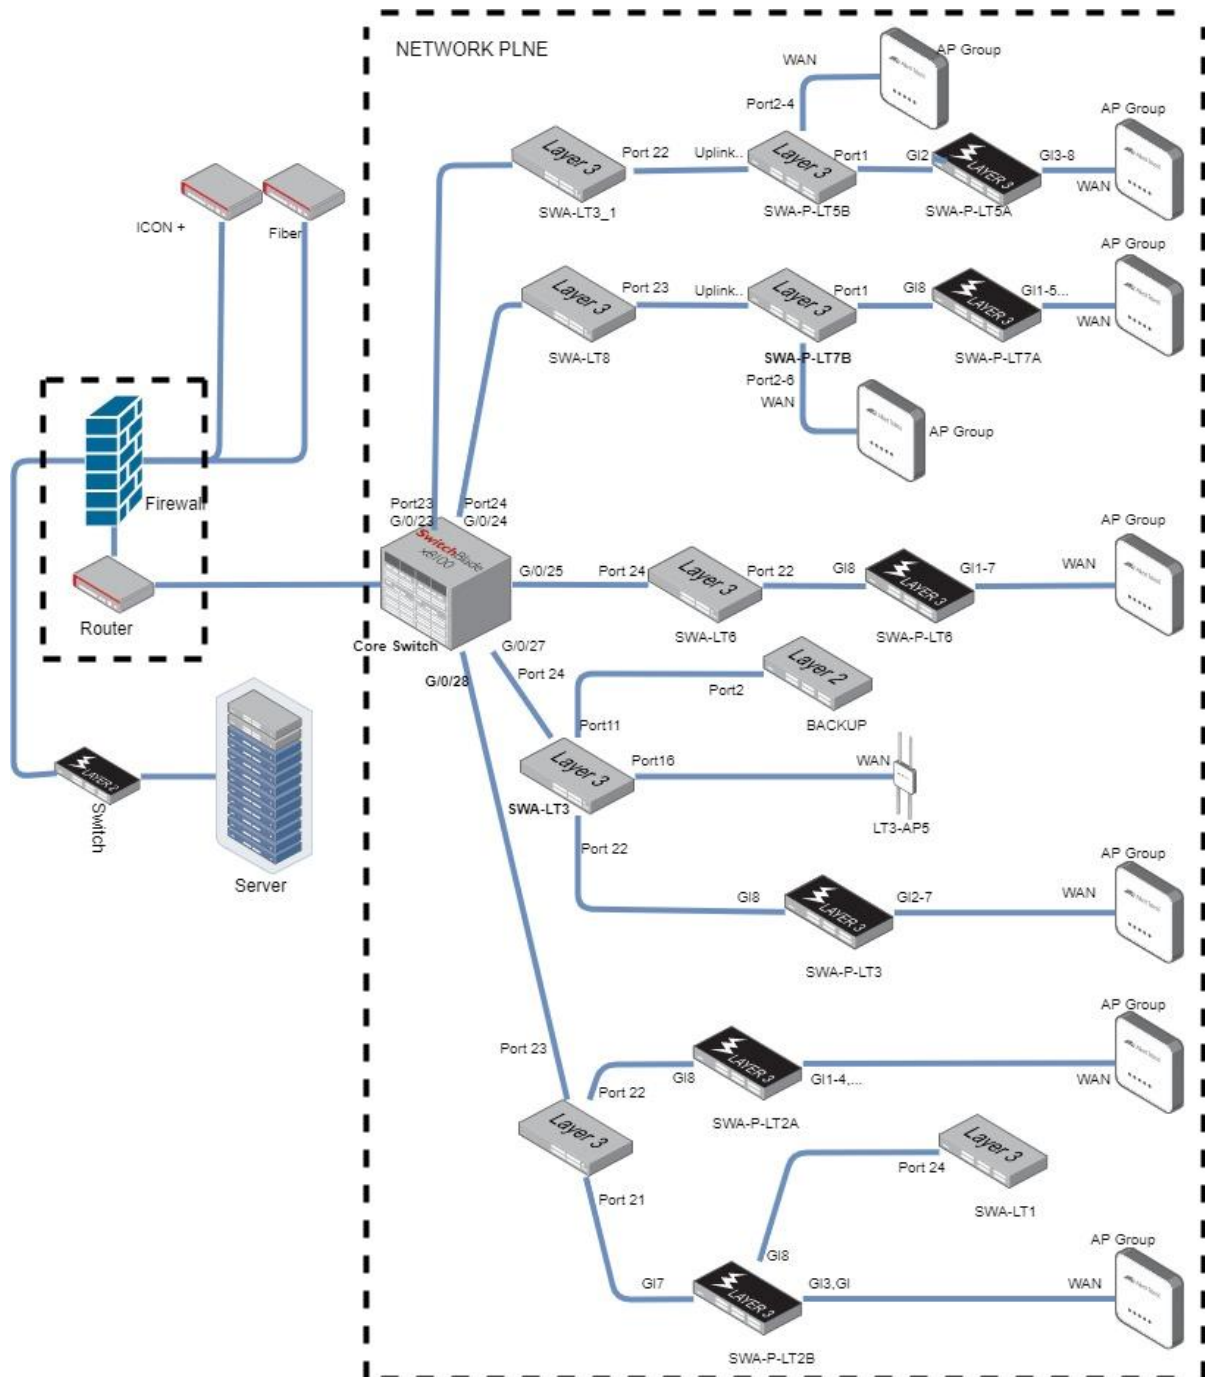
NETWORK PLNE

WAN
AP Group
Port2-4
Layer 3
Port 22
Uplink..
Layer 3
Port1
GI2
LAYER 3
GI3-8
AP Group
WAN
SWA-LT3_1
SWA-P-LT5B
SWA-P-LT5A

ICON +
Fiber

Layer 3
Port 23
Uplink..
Layer 3
Port1
GI8
LAYER 3
GI1-5...
AP Group
WAN
SWA-LT8
SWA-P-LT7B
SWA-P-LT7A
Port2-6
WAN
AP Group

Firewall
Router

Port23
G/0/23
Port24
G/0/24
SwitchBlade x8100
Core Switch
G/0/25
Port 24
Layer 3
Port 22
GI8
LAYER 3
GI1-7
WAN
AP Group
SWA-LT6
SWA-P-LT6
G/0/27
G/0/28
Port 24
Layer 2
Port2
BACKUP
Port11
Layer 3
Port16
WAN
SWA-LT3
LT3-AP5

LAYER 2
Switch
Server

Port 22
GI8
LAYER 3
GI2-7
WAN
AP Group
SWA-P-LT3

AP Group
Port 23
LAYER 3
Port 22
GI8
GI1-4,...
WAN
SWA-P-LT2A
Layer 3
Layer 3
Port 24
SWA-LT1
Port 21
GI8
GI7
LAYER 3
GI3,GI
WAN
AP Group
SWA-P-LT2B